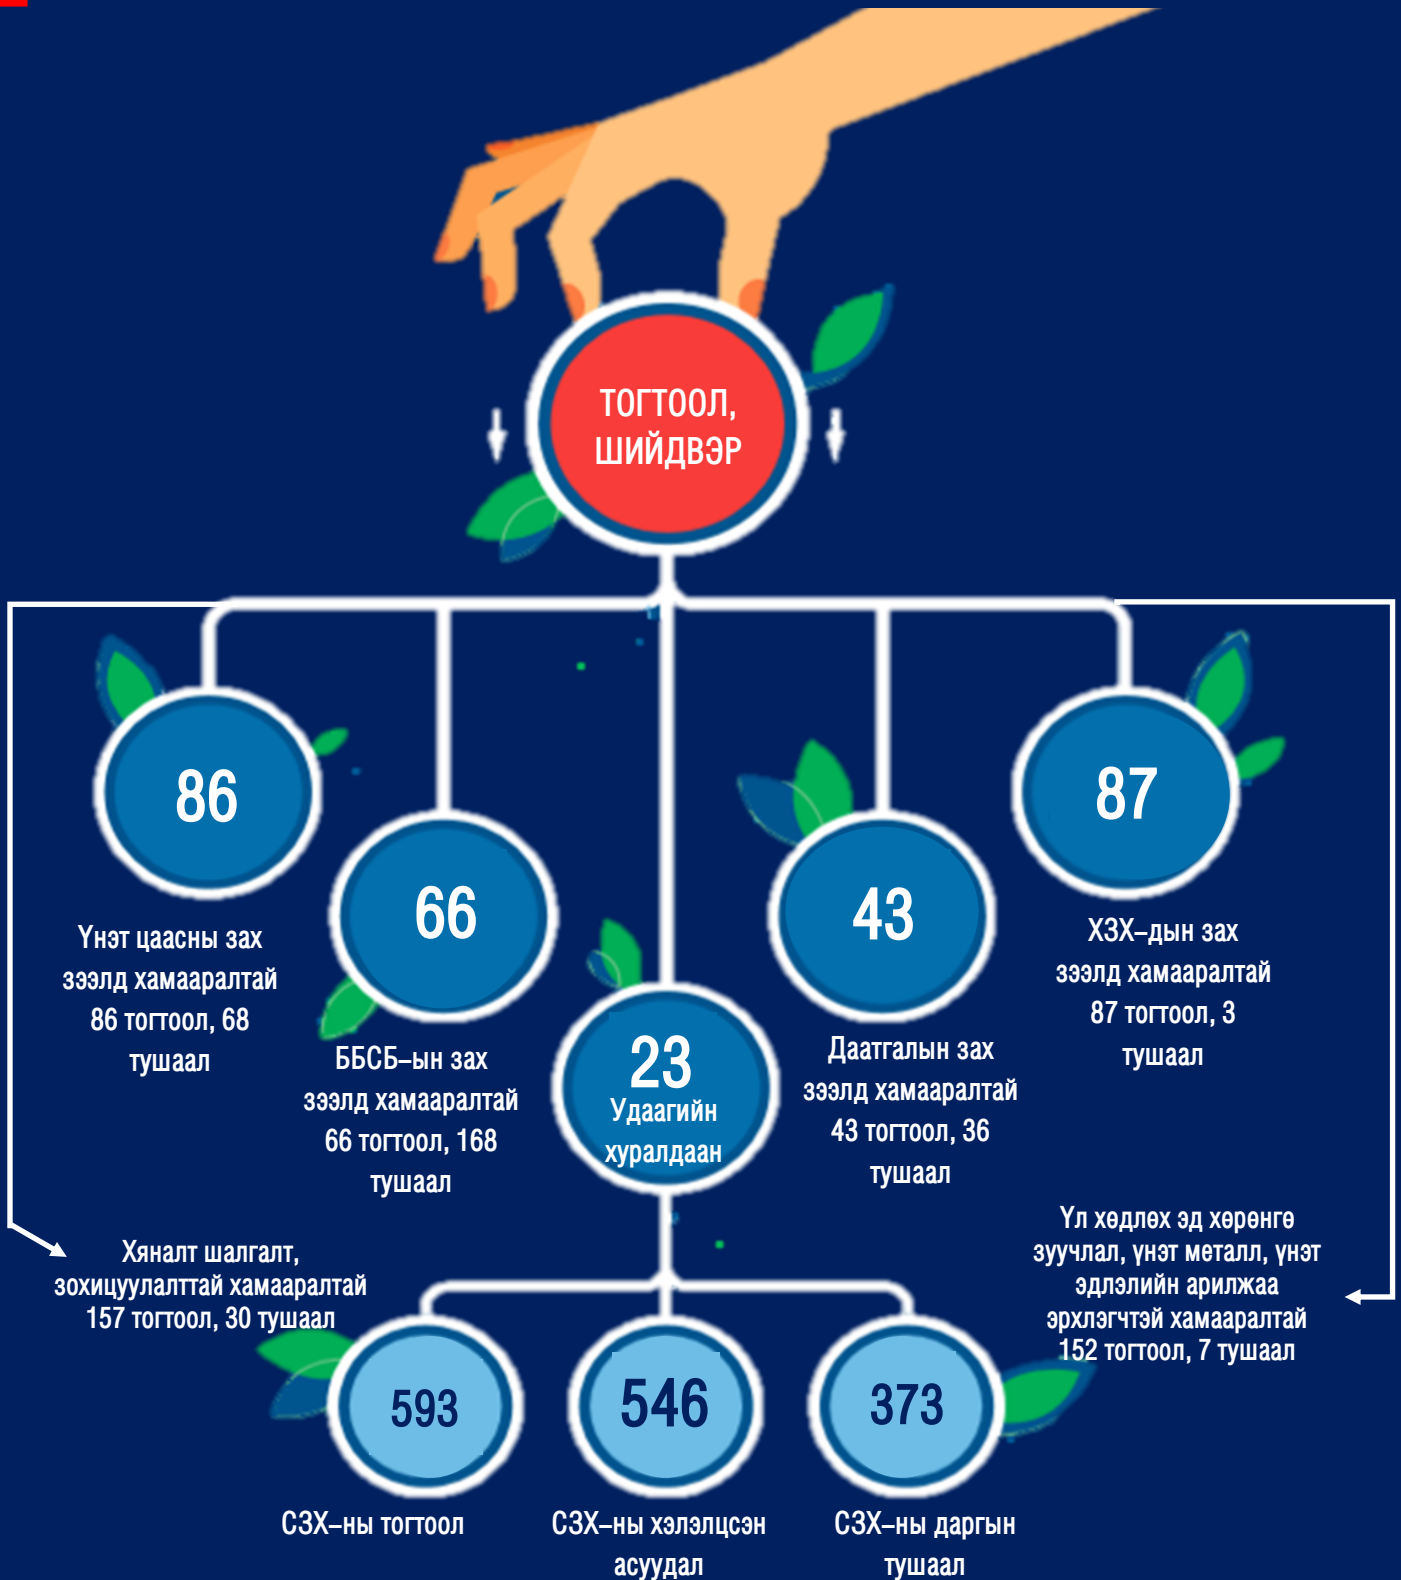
ТОГТООЛ, ШИЙДВЭР

86

Үнэт цаасны зах зээлд хамааралтай 86 тогтоол, 68 тушаал

66

ББСБ–ын зах зээлд хамааралтай 66 тогтоол, 168 тушаал

23
Удаагийн хуралдаан

43

Даатгалын зах зээлд хамааралтай 43 тогтоол, 36 тушаал

87

ХЗХ–дын зах зээлд хамааралтай 87 тогтоол, 3 тушаал

Хяналт шалгалт, зохицуулалттай хамааралтай 157 тогтоол, 30 тушаал

Үл хөдлөх эд хөрөнгө зуучлал, үнэт металл, үнэт эдлэлийн арилжаа эрхлэгчтэй хамааралтай 152 тогтоол, 7 тушаал

593

СЗХ–ны тогтоол

546

СЗХ–ны хэлэлцсэн асуудал

373

СЗХ–ны даргын тушаал